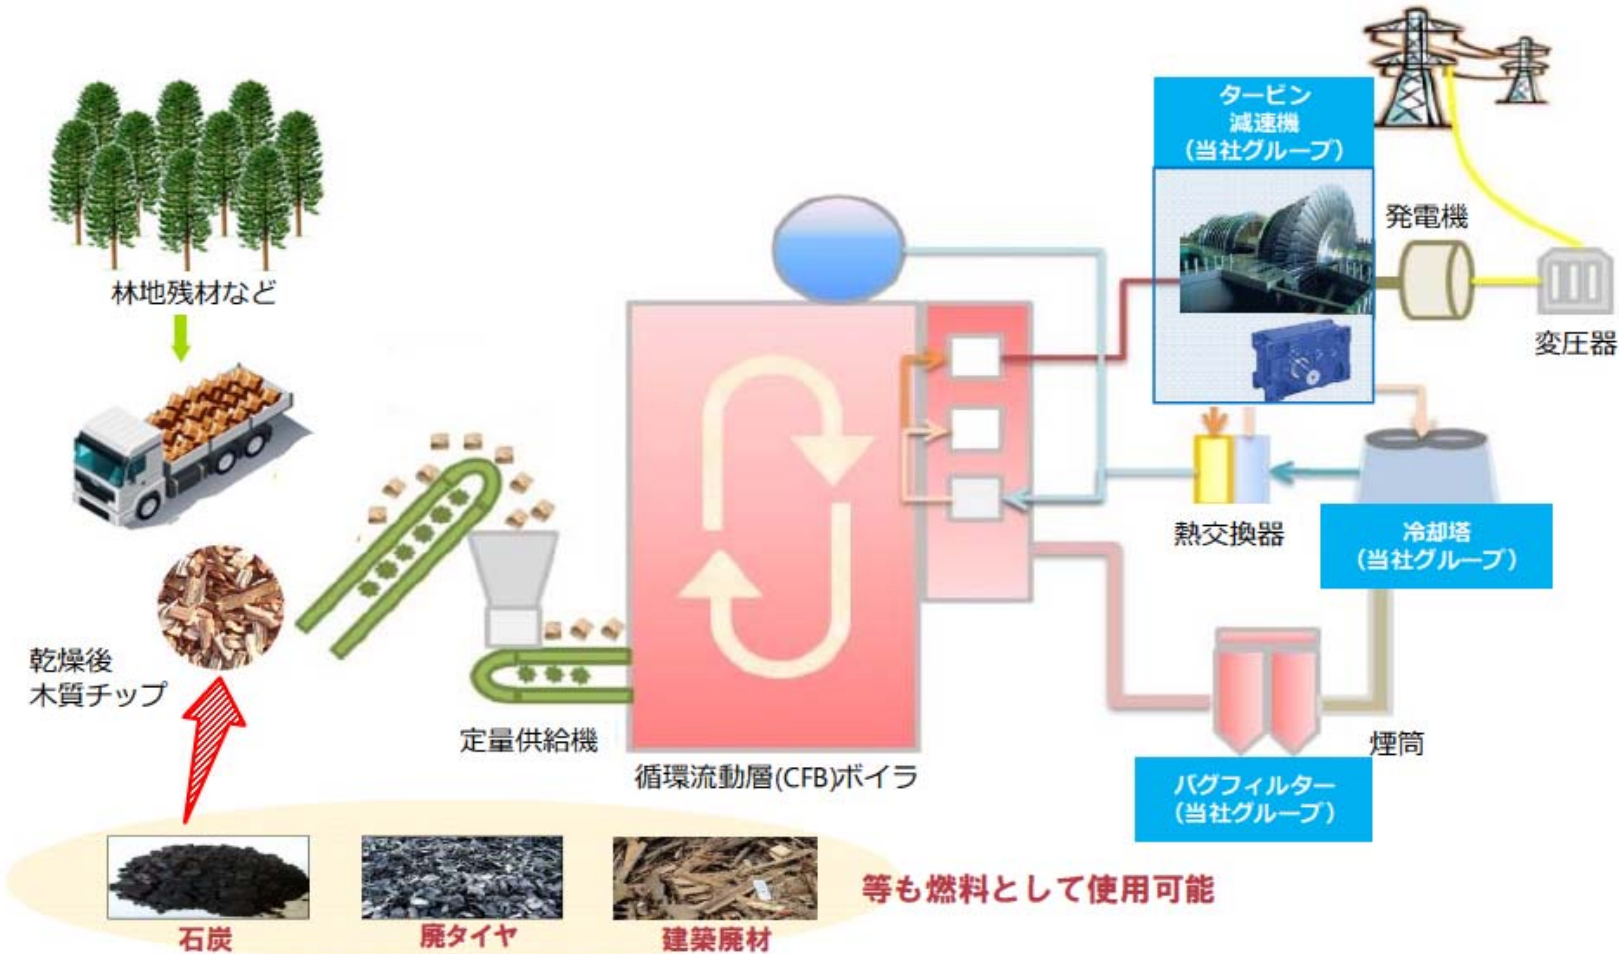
林地残材など

乾燥後
木質チップ

定量供給機

循環流動層(CFB)ボイラ

タービン
減速機
(当社グループ)

発電機

変圧器

熱交換器

冷却塔
(当社グループ)

煙筒

バグフィルター
(当社グループ)

石炭

廃タイヤ

建築廃材

等も燃料として使用可能